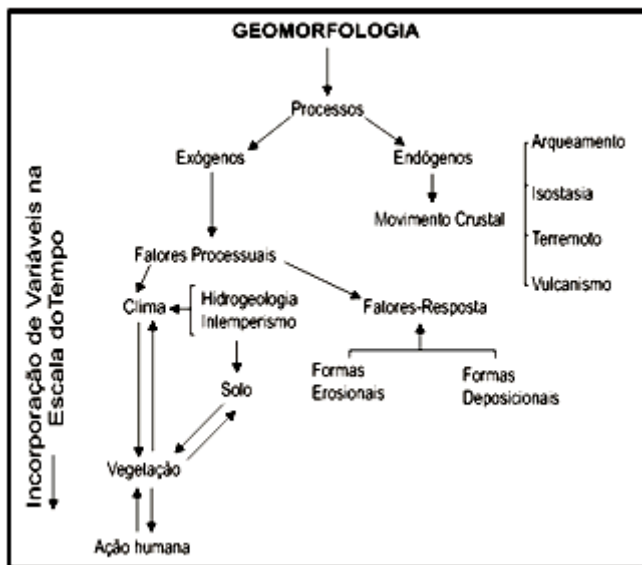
GEOMORFOLOGIA

Processos

Exógenos

Endógenos

Movimento Crustal

Arqueamento

Isostasia

Terremoto

Vulcanismo

Fatores Processuais

Clima

Hidrogeologia
Intemperismo

Fatores-Resposta

Solo

Formas
Erosionais

Formas
Deposicionais

Vegetação

Ação humana

Incorporação de Variáveis na
Escala doTempo